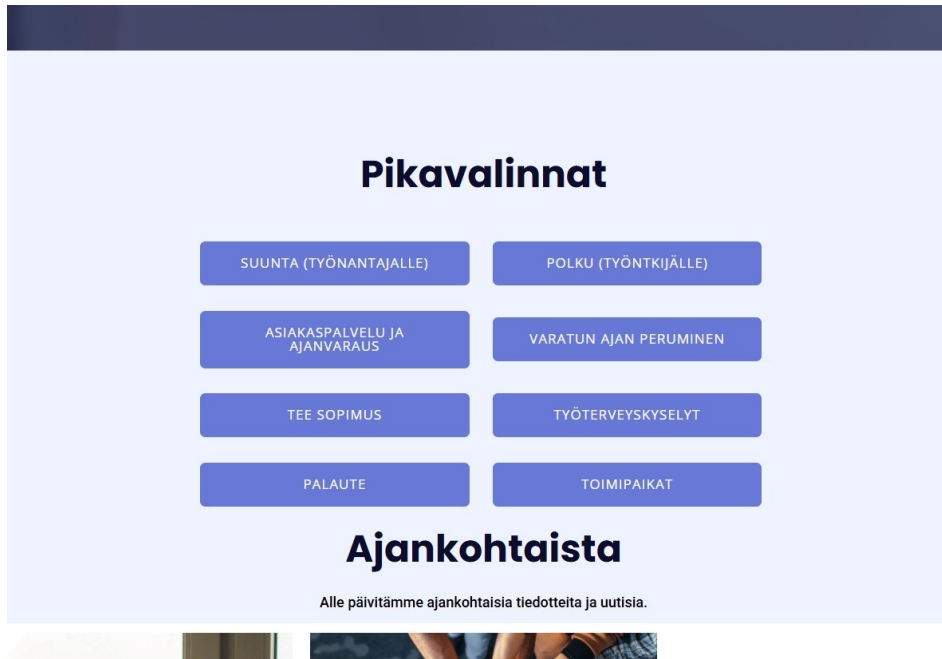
Pikavalinnat

SUUNTA (TYÖNANTAJALLE)

POLKU (TYÖNTKIJÄLLE)

ASIAKASPALVELU JA AJANVARAUS

VARATUN AJAN PERUMINEN

TEE SOPIMUS

TYÖTERVEYSKYSELYT

PALAUTE

TOIMIPAIKAT

Ajankohtaista

Alle päivitämme ajankohtaisia tiedotteita ja uutisia.